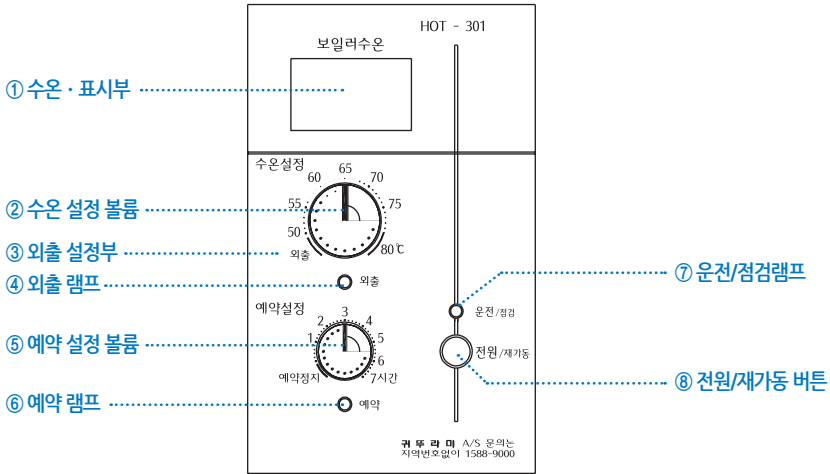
HOT - 301

보일러수온

① 수온 · 표시부

수온설정

65
60
70
55
75
50
80℃
외출

② 수온 설정 볼륨

③ 외출 설정부

④ 외출 램프

외출

⑦ 운전/점검램프

예약설정

3
2
4
1
5
6
예약정지
7시간

⑤ 예약 설정 볼륨

운전/점검

전원/재가동

⑧ 전원/재가동 버튼

⑥ 예약 램프

예약

귀뚜라미 A/S 문의는 지역번호없이 1588-9000